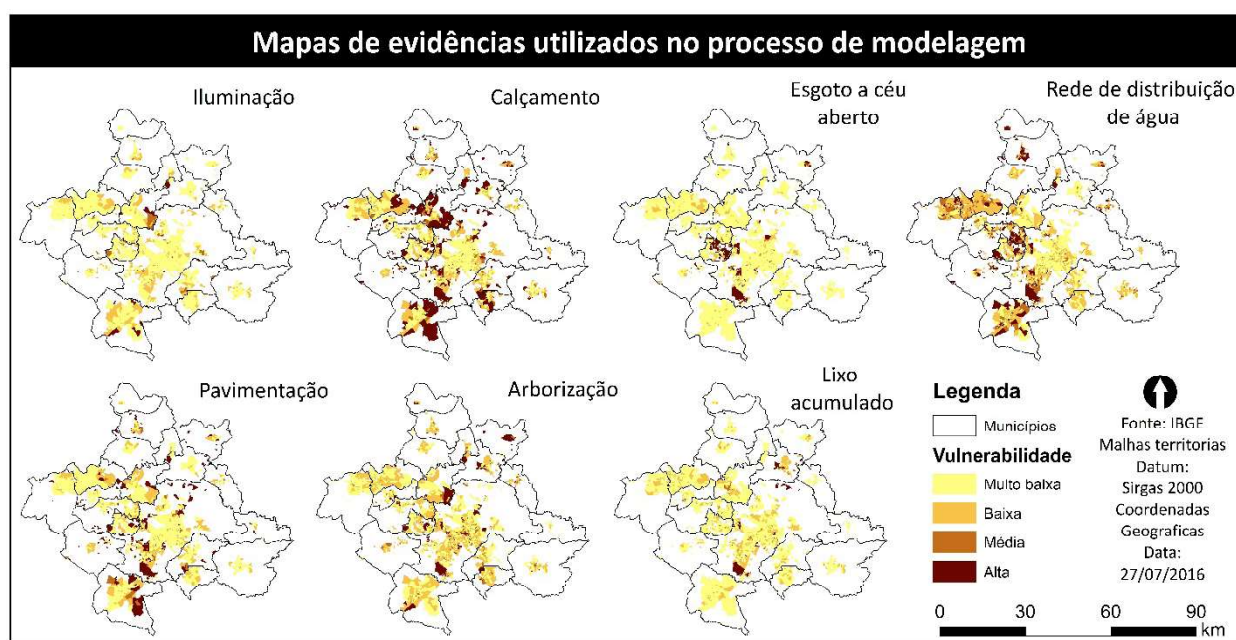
Mapas de evidências utilizados no processo de modelagem

Iluminação

Calçamento

Esgoto a céu aberto

Rede de distribuição de água

Pavimentação

Arborização

Lixo acumulado

Legenda

Municípios

Vulnerabilidade

Muito baixa

Baixa

Média

Alta

Fonte: IBGE
Malhas territorias
Datum:
Sirgas 2000
Coordenadas
Geograficas
Data:
27/07/2016

0 30 60 90 km